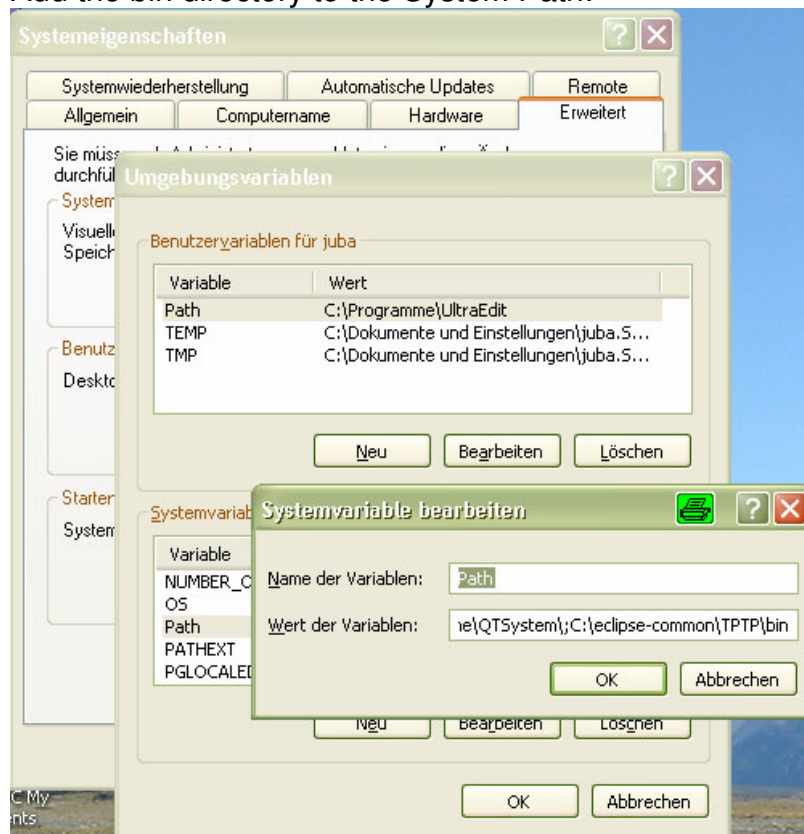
Add the bin directory to the System Path:

Systemeigenschaften

Systemwiederherstellung | Automatische Updates | Remote
Allgemein | Computername | Hardware | Erweitert

Sie müss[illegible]
durchfül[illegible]
System
Visuell
Speich

Benutz
Deskto

Starter
System

Umgebungsvariablen

Benutzervariablen für juba

| Variable | Wert |
|---|---|
| Path | C:\Programme\UltraEdit |
| TEMP | C:\Dokumente und Einstellungen\juba.S... |
| TMP | C:\Dokumente und Einstellungen\juba.S... |

Neu | Bearbeiten | Löschen

Systemvariab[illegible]

| Variable |
|---|
| NUMBER_C |
| OS |
| Path |
| PATHEXT |
| PGLOCALEI |

Neu | Bearbeiten | Löschen

OK | Abbrechen

Systemvariable bearbeiten

Name der Variablen: Path

Wert der Variablen: ie\QTSystem\;C:\eclipse-common\TPTP\bin

OK | Abbrechen

C My
nts